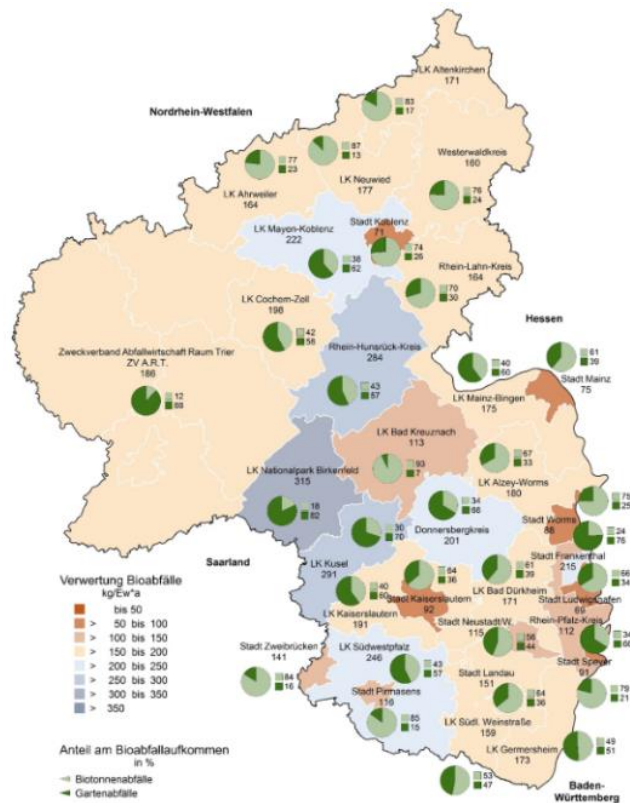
Nordrhein-Westfalen

LK Altenkirchen
171

83
17

77
23

87
13

LK Neuwied
177

Westerwaldkreis
160

LK Ahrweiler
164

76
24

LK Mayen-Koblenz
222

Stadt Koblenz
71

74
26

38
62

Rhein-Lahn-Kreis
164

70
30

LK Cochem-Zell
196

42
58

Hessen

Zweckverband Abfallwirtschaft Raum Trier
ZV A.R.T.
186

12
88

Rhein-Hunsrück-Kreis
284

40
60

61
39

Stadt Mainz
75

43
57

LK Mainz-Bingen
175

LK Bad Kreuznach
113

93
7

67
33

LK Alzey-Worms
180

LK Nationalpark Birkenfeld
315

18
82

34
66

Donnersbergkreis
201

75
25

Stadt Worms
88

24
76

30
70

Stadt Frankenthal
215

Saarland

LK Kusel
291

40
60

64
36

61
39

66
34

LK Bad Dürkheim
171

Stadt Ludwigshafen
69

Verwertung Bioabfälle
kg/Ew*a

bis 50
> 50 bis 100
> 100 bis 150
> 150 bis 200
> 200 bis 250
> 250 bis 300
> 300 bis 350
> 350

LK Kaiserslautern
191

Stadt Kaiserslautern
92

Stadt Neustadt/W.
115

56
44

Rhein-Pfalz-Kreis
112

34
66

Stadt Zweibrücken
141

LK Südwestpfalz
246

43
57

Stadt Landau
151

Stadt Speyer
91

84
16

Stadt Pirmasens
116

85
15

64
36

79
21

LK Südl. Weinstraße
159

Anteil am Bioabfallaufkommen
in %

Biotonnenabfälle
Gartenabfälle

LK Germersheim
173

49
51

53
47

Baden-
Württemberg